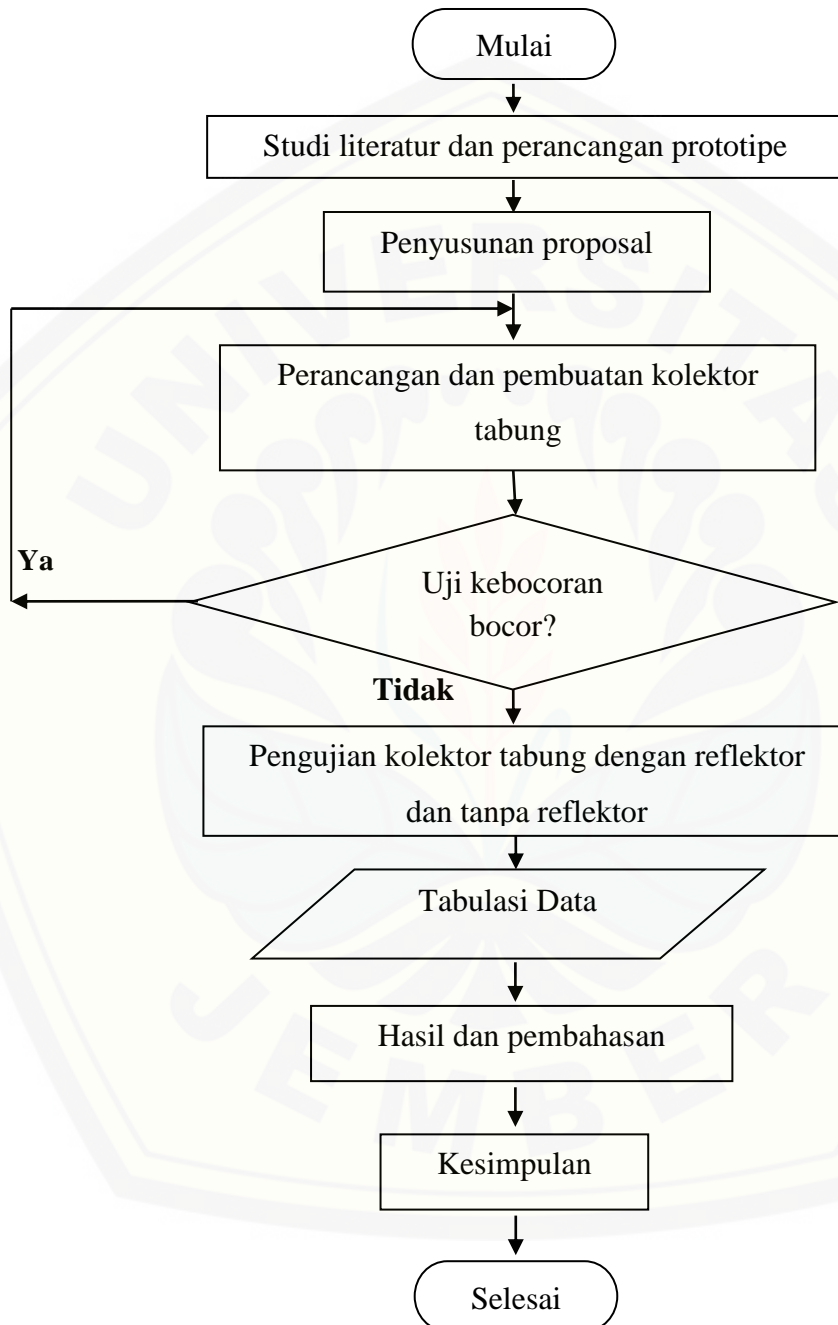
Mulai

Studi literatur dan perancangan prototipe

Penyusunan proposal

Perancangan dan pembuatan kolektor tabung

Ya

Uji kebocoran bocor?

Tidak

Pengujian kolektor tabung dengan reflektor dan tanpa reflektor

Tabulasi Data

Hasil dan pembahasan

Kesimpulan

Selesai